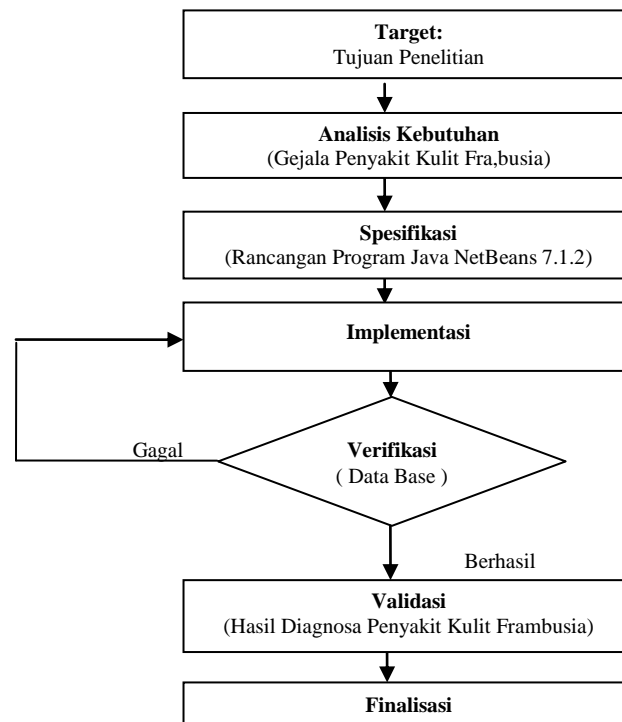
**Target:**
Tujuan Penelitian

**Analisis Kebutuhan**
(Gejala Penyakit Kulit Fra,busia)

**Spesifikasi**
(Rancangan Program Java NetBeans 7.1.2)

**Implementasi**

Gagal

**Verifikasi**
( Data Base )

Berhasil

**Validasi**
(Hasil Diagnosa Penyakit Kulit Frambusia)

**Finalisasi**